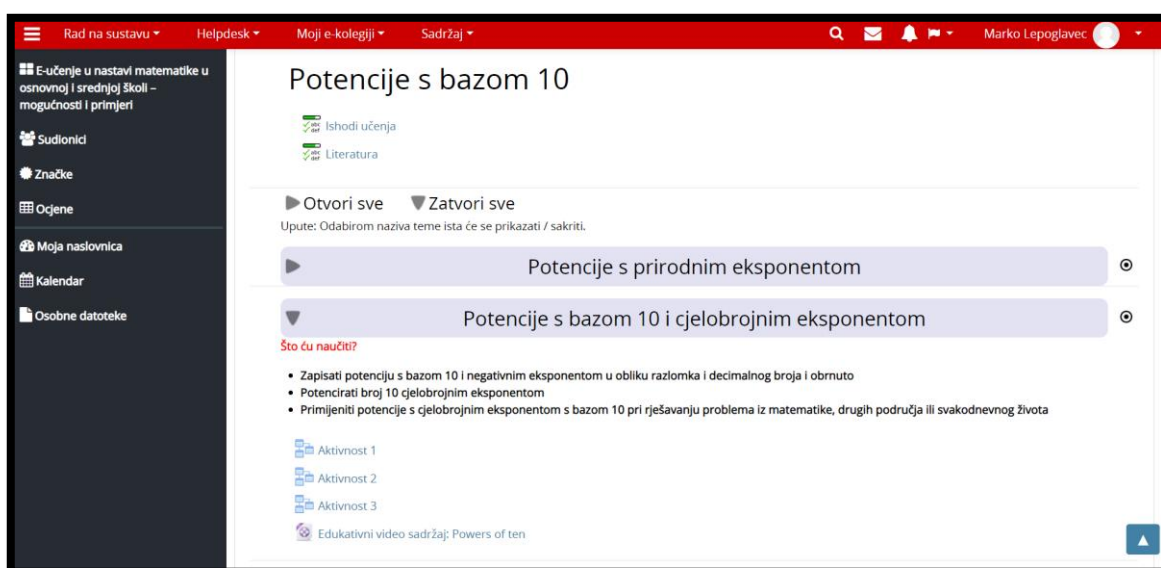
Rad na sustavu ▾ Helpdesk ▾ Moji e-kolegiji ▾ Sadržaj ▾ Marko Lepoglavec

E-učenje u nastavi matematike u osnovnoj i srednjoj školi – mogućnosti i primjeri

Sudionici

Značke

Ocjene

Moja naslovnica

Kalendar

Osobne datoteke

Potencije s bazom 10

Ishodi učenja

Literatura

Otvori sve Zatvori sve

Upute: Odabirom naziva teme ista će se prikazati / sakriti.

Potencije s prirodnim eksponentom

Potencije s bazom 10 i cjelobrojnim eksponentom

Što ću naučiti?

• Zapisati potenciju s bazom 10 i negativnim eksponentom u obliku razlomka i decimalnog broja i obrnuto
• Potencirati broj 10 cjelobrojnim eksponentom
• Primijeniti potencije s cjelobrojnim eksponentom s bazom 10 pri rješavanju problema iz matematike, drugih područja ili svakodnevnog života

Aktivnost 1

Aktivnost 2

Aktivnost 3

Edukativni video sadržaj: Powers of ten